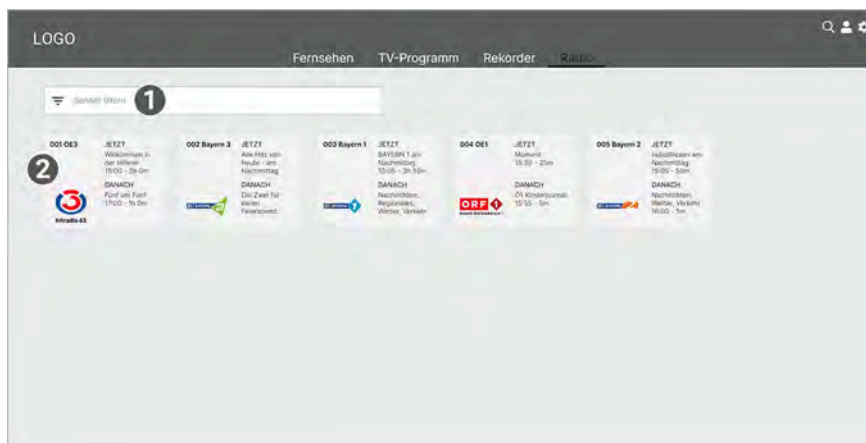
LOGO

Fernsehen TV-Programm Rekorder Radio

Sender filtern

1

001 OE3
2
JETZT
Willkommen in der Hitwelt
15:00 - 2h 0m
DANACH
Fünf um Fünf
17:00 - 1h 0m
hitradio ö3

002 Bayern 3
JETZT
Alle Hits von heute - am Nachmittag
DANACH
Die Zwei für einen Feierabend

003 Bayern 1
JETZT
BAYERN 1 am Nachmittag
10:05 - 3h 50m
DANACH
Nachrichten, Regionales, Wetter, Verkehr

004 OE1
JETZT
Moment
15:30 - 25m
DANACH
Ö1 Kinderjournal
15:55 - 5m
ORF

005 Bayern 2
JETZT
radioWissen am Nachmittag
15:05 - 55m
DANACH
Nachrichten, Wetter, Verkehr
16:00 - 5m